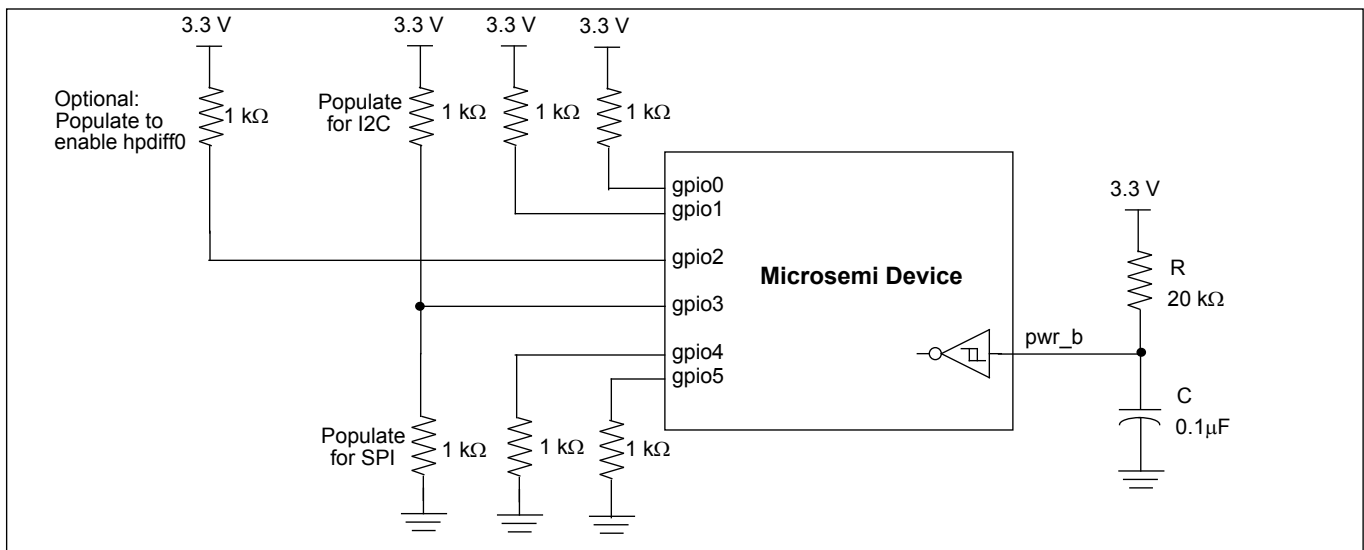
3.3 V

3.3 V

3.3 V

3.3 V

Optional: Populate to enable hpdiff0

1 kΩ

Populate for I2C

1 kΩ

1 kΩ

1 kΩ

gpio0

gpio1

gpio2

gpio3

gpio4

gpio5

Microsemi Device

3.3 V

R

20 kΩ

pwr_b

C

0.1μF

Populate for SPI

1 kΩ

1 kΩ

1 kΩ